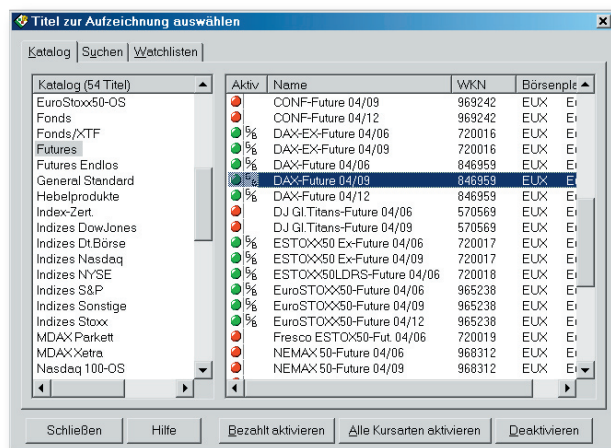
Titel zur Aufzeichnung auswählen

Katalog | Suchen | Watchlisten

| Katalog (54 Titel) |
|---|
| EuroStoxx50-OS |
| Fonds |
| Fonds/XTF |
| Futures |
| Futures Endlos |
| General Standard |
| Hebelprodukte |
| Index-Zert. |
| Indizes DowJones |
| Indizes Dt.Börse |
| Indizes Nasdaq |
| Indizes NYSE |
| Indizes S&P |
| Indizes Sonstige |
| Indizes Stoxx |
| MDAX Parkett |
| MDAX Xetra |
| Nasdaq 100-OS |

| Aktiv | Name | WKN | Börsenpl |
|---|---|---|---|
| | CONF-Future 04/09 | 969242 | EUX E |
| | CONF-Future 04/12 | 969242 | EUX E |
| % | DAX-EX-Future 04/06 | 720016 | EUX E |
| % | DAX-EX-Future 04/09 | 720016 | EUX E |
| % | DAX-Future 04/06 | 846959 | EUX E |
| % | DAX-Future 04/09 | 846959 | EUX E |
| % | DAX-Future 04/12 | 846959 | EUX E |
| | DJ Gl.Titans-Future 04/06 | 570569 | EUX E |
| | DJ Gl.Titans-Future 04/09 | 570569 | EUX E |
| % | ESTOXX50 Ex-Future 04/06 | 720017 | EUX E |
| % | ESTOXX50 Ex-Future 04/09 | 720017 | EUX E |
| % | ESTOXX50LDRS-Future 04/06 | 720018 | EUX E |
| % | EuroSTOXX50-Future 04/06 | 965238 | EUX E |
| % | EuroSTOXX50-Future 04/09 | 965238 | EUX E |
| % | EuroSTOXX50-Future 04/12 | 965238 | EUX E |
| | Fresco ESTOX50-Fut. 04/06 | 720019 | EUX E |
| | NEMAX 50-Future 04/06 | 968312 | EUX E |
| | NEMAX 50-Future 04/09 | 968312 | EUX E |

Schließen | Hilfe | Bezahlt aktivieren | Alle Kursarten aktivieren | Deaktivieren